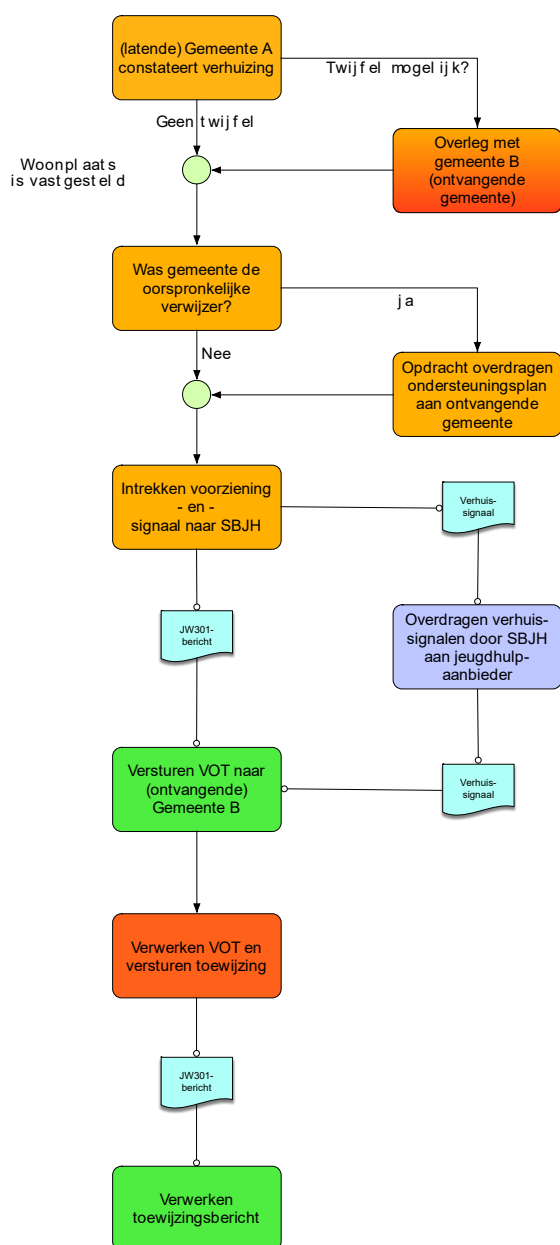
(latende) Gemeente A constateert verhuizing

Twijfel mogelijk?

Geen twijfel

Woonplaats is vastgesteld

Overleg met gemeente B (ontvangende gemeente)

Was gemeente de oorspronkelijke verwijzer?

ja

Nee

Opdracht overdragen ondersteuningsplan aan ontvangende gemeente

Intrekken voorziening - en - signaal naar SBJH

Verhuis-signaal

JW301-bericht

Overdragen verhuis-signalen door SBJH aan jeugdhulp-aanbieder

Versturen VOT naar (ontvangende) Gemeente B

Verhuis-signaal

Verwerken VOT en versturen toewijzing

JW301-bericht

Verwerken toewijzingsbericht